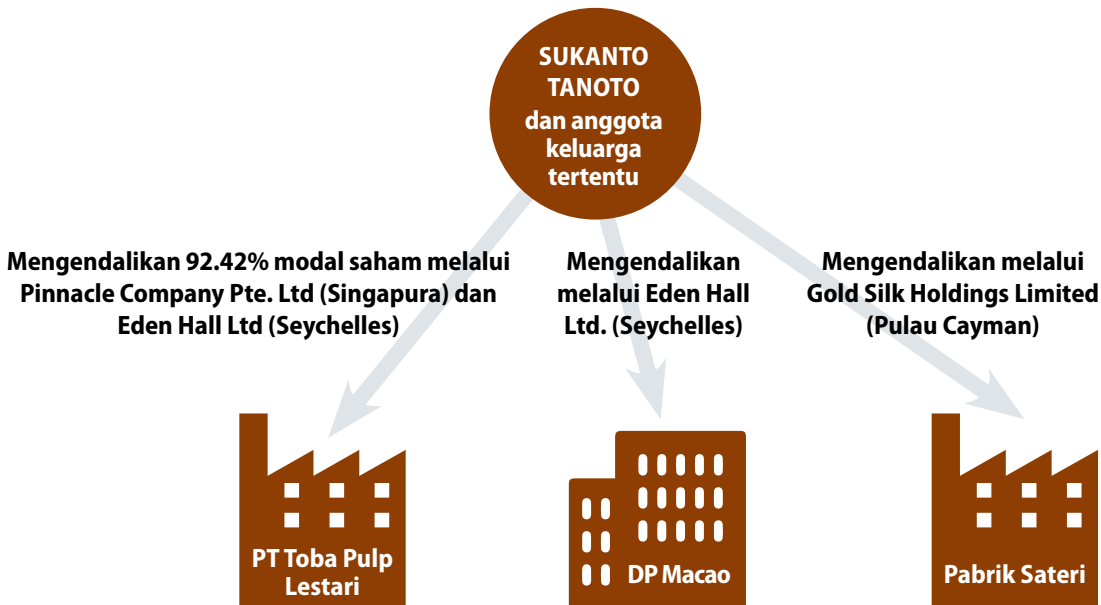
SUKANTO TANOTO
dan anggota keluarga tertentu

Mengendalikan 92.42% modal saham melalui Pinnacle Company Pte. Ltd (Singapura) dan Eden Hall Ltd (Seychelles)

Mengendalikan melalui Eden Hall Ltd. (Seychelles)

Mengendalikan melalui Gold Silk Holdings Limited (Pulau Cayman)

PT Toba Pulp Lestari

DP Macao

Pabrik Sateri